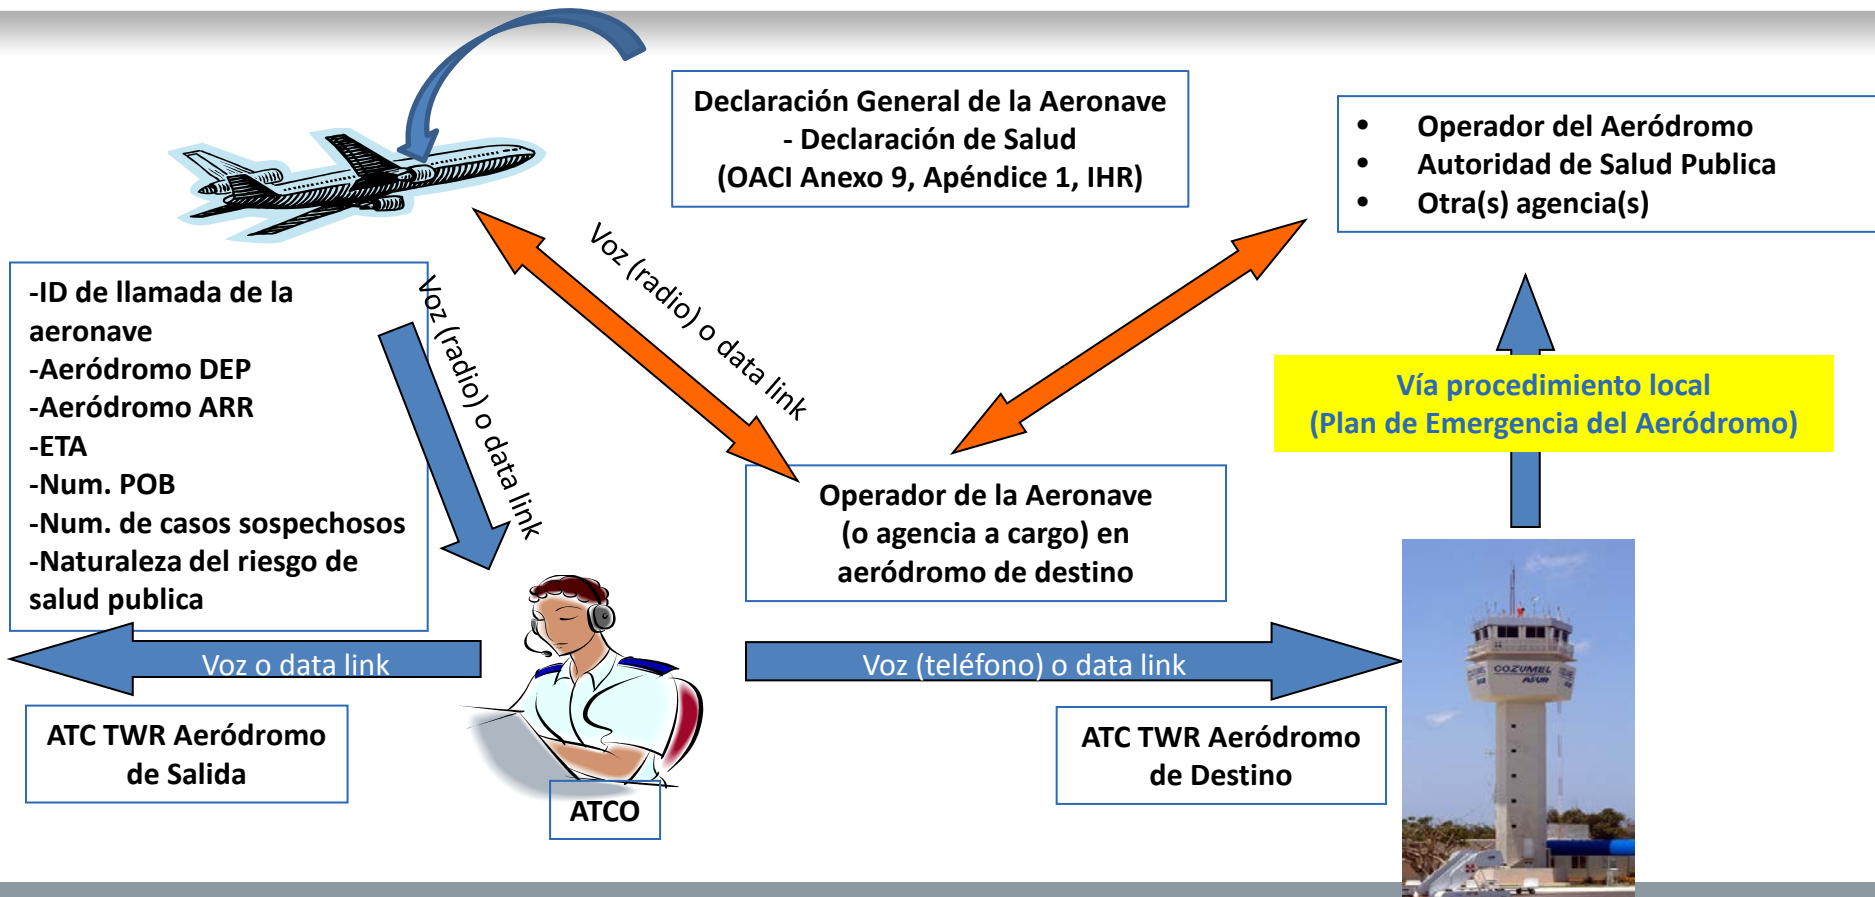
Declaración General de la Aeronave
- Declaración de Salud
(OACI Anexo 9, Apéndice 1, IHR)

• Operador del Aeródromo
• Autoridad de Salud Publica
• Otra(s) agencia(s)

Voz (radio) o data link

-ID de llamada de la aeronave
-Aeródromo DEP
-Aeródromo ARR
-ETA
-Num. POB
-Num. de casos sospechosos
-Naturaleza del riesgo de salud publica

Voz (radio) o data link

Vía procedimiento local
(Plan de Emergencia del Aeródromo)

Operador de la Aeronave
(o agencia a cargo) en
aeródromo de destino

Voz o data link

Voz (teléfono) o data link

ATC TWR Aeródromo
de Salida

ATCO

ATC TWR Aeródromo
de Destino

COZUMEL
ASUR